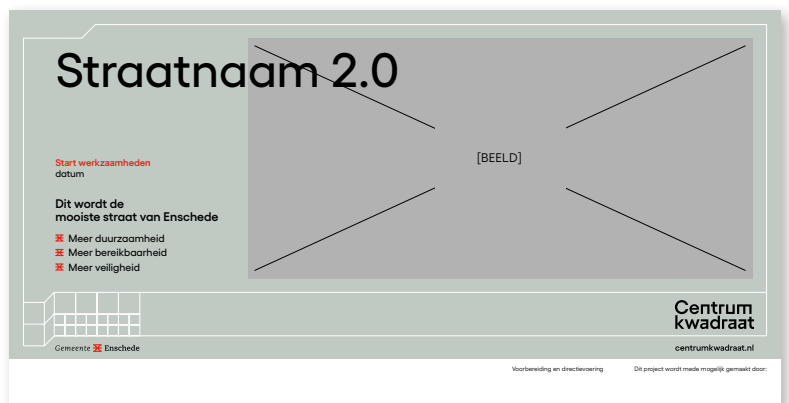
Straatnaam 2.0

[BEELD]

Start werkzaamheden
datum

Dit wordt de mooiste straat van Enschede

Meer duurzaamheid
Meer bereikbaarheid
Meer veiligheid

Centrum kwadraat

Gemeente Enschede

centrumkwadraat.nl

Voorbereiding en directievoering

Dit project wordt mede mogelijk gemaakt door: